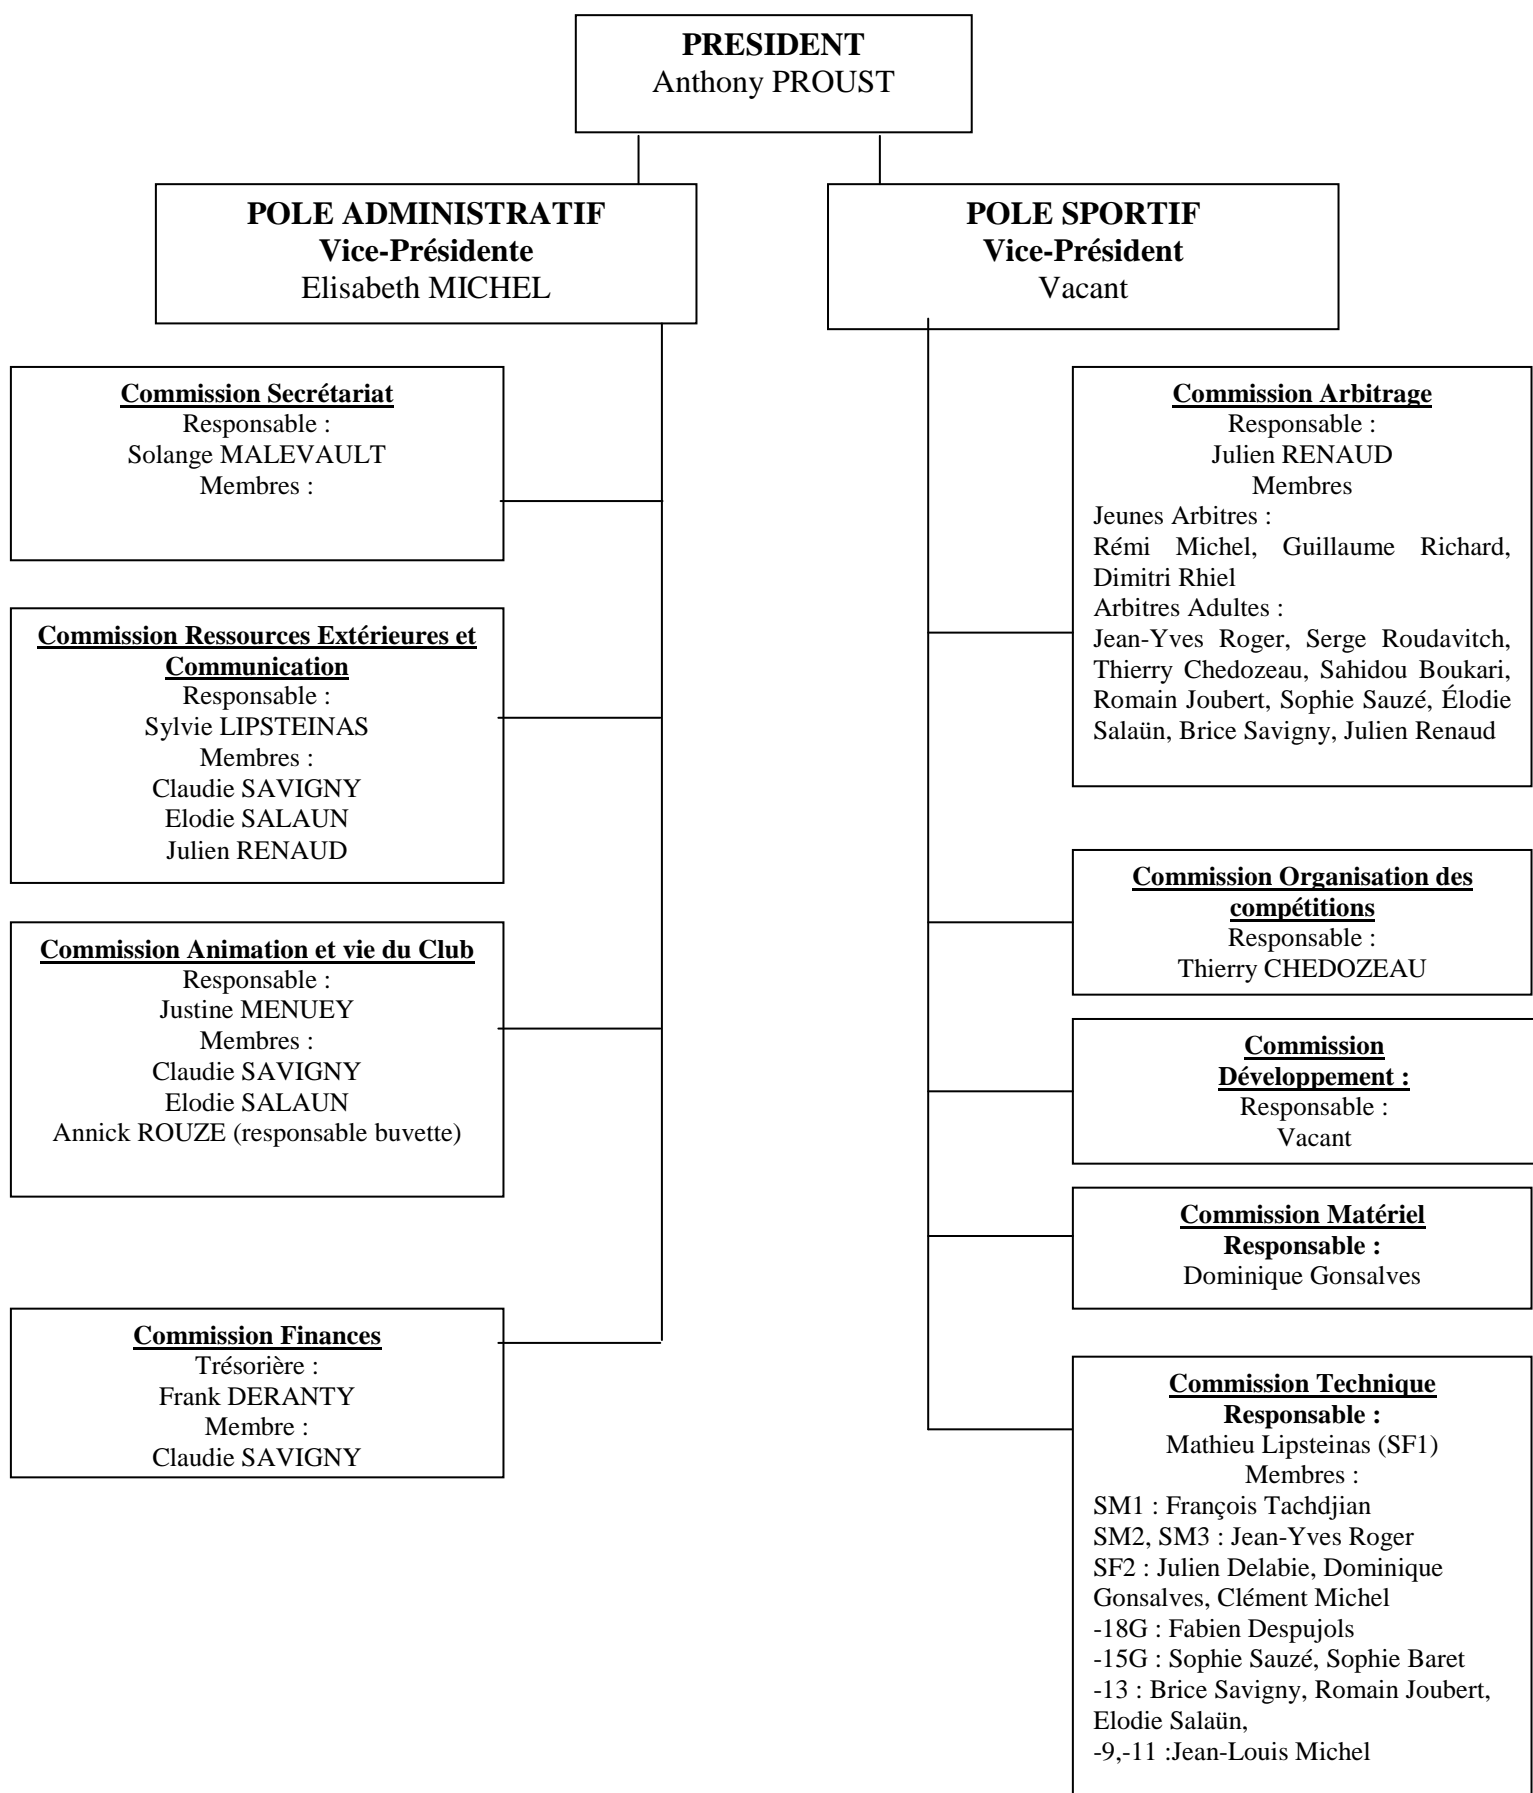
PRESIDENT
Anthony PROUST

POLE ADMINISTRATIF
Vice-Présidente
Elisabeth MICHEL

Commission Secrétariat
Responsable :
Solange MALEVAULT
Membres :

Commission Ressources Extérieures et Communication
Responsable :
Sylvie LIPSTEINAS
Membres :
Claudie SAVIGNY
Elodie SALAUN
Julien RENAUD

Commission Animation et vie du Club
Responsable :
Justine MENUEY
Membres :
Claudie SAVIGNY
Elodie SALAUN
Annick ROUZE (responsable buvette)

Commission Finances
Trésorière :
Frank DERANTY
Membre :
Claudie SAVIGNY

POLE SPORTIF
Vice-Président
Vacant

Commission Arbitrage
Responsable :
Julien RENAUD
Membres
Jeunes Arbitres :
Rémi Michel, Guillaume Richard, Dimitri Rhiel
Arbitres Adultes :
Jean-Yves Roger, Serge Roudavitch, Thierry Chedozeau, Sahidou Boukari, Romain Joubert, Sophie Sauzé, Élodie Salaün, Brice Savigny, Julien Renaud

Commission Organisation des compétitions
Responsable :
Thierry CHEDOZEAU

Commission Développement :
Responsable :
Vacant

Commission Matériel
Responsable :
Dominique Gonsalves

Commission Technique
Responsable :
Mathieu Lipsteinas (SF1)
Membres :
SM1 : François Tachdjian
SM2, SM3 : Jean-Yves Roger
SF2 : Julien Delabie, Dominique Gonsalves, Clément Michel
-18G : Fabien Despujols
-15G : Sophie Sauzé, Sophie Baret
-13 : Brice Savigny, Romain Joubert, Elodie Salaün,
-9,-11 :Jean-Louis Michel